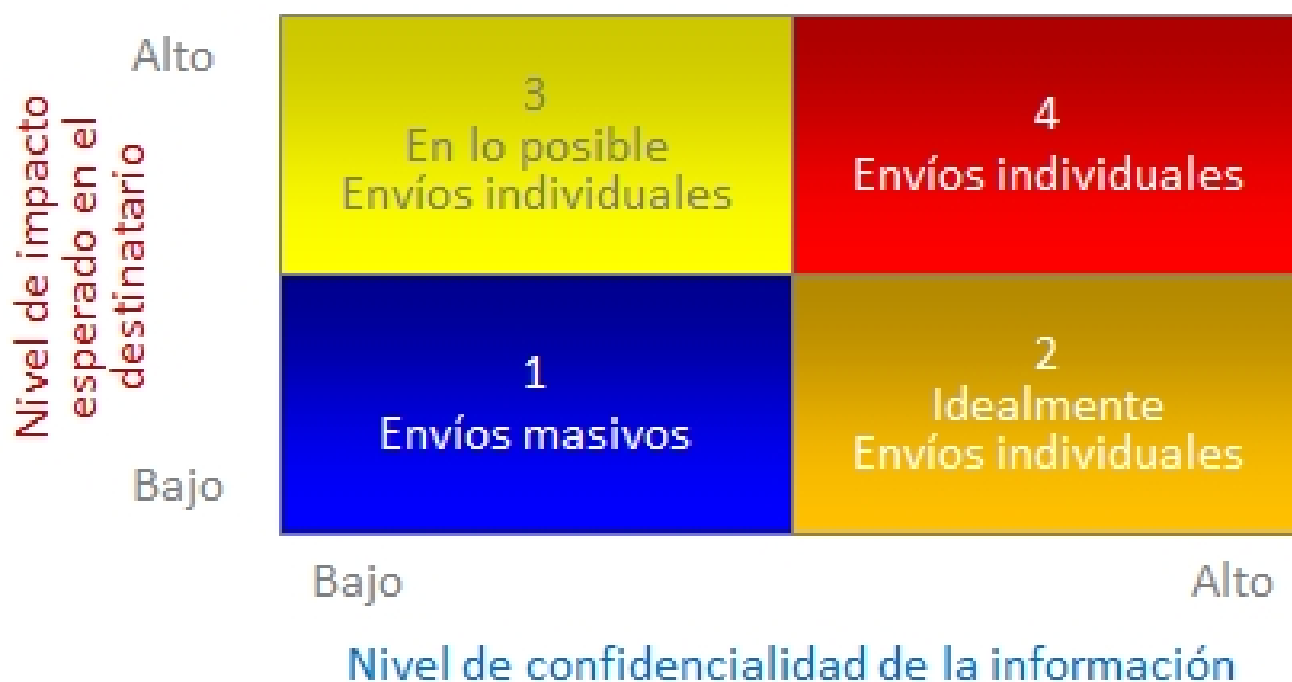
Nivel de impacto esperado en el destinatario

Alto

Bajo

3
En lo posible
Envíos individuales

4
Envíos individuales

1
Envíos masivos

2
Idealmente
Envíos individuales

Bajo

Alto

Nivel de confidencialidad de la información